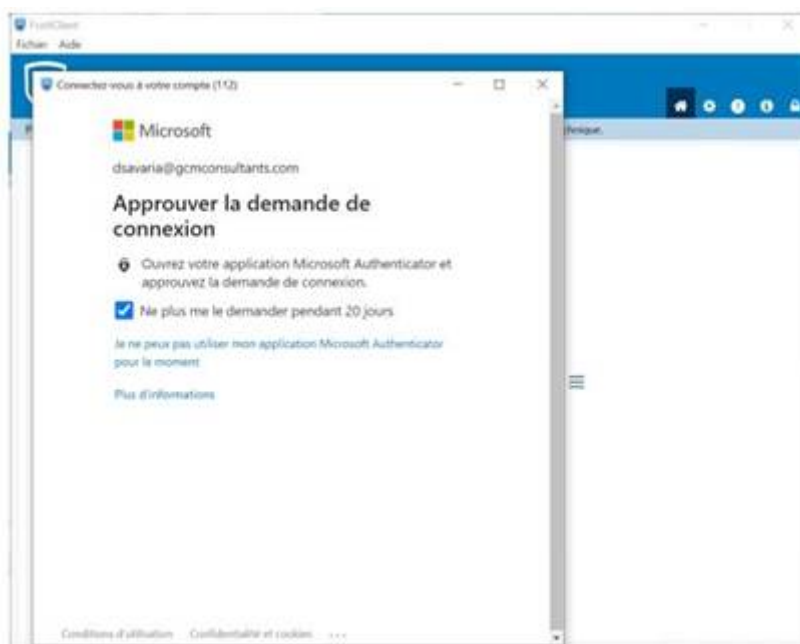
FortiClient

Fichier Aide

Connectez-vous à votre compte (112)

Microsoft

dsavaria@gcmconsultants.com

Approuver la demande de connexion

Ouvrez votre application Microsoft Authenticator et approuvez la demande de connexion.

Ne plus me le demander pendant 20 jours

Je ne peux pas utiliser mon application Microsoft Authenticator pour le moment

Plus d'informations

Conditions d'utilisation Confidentialité et cookies ...

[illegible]nique.